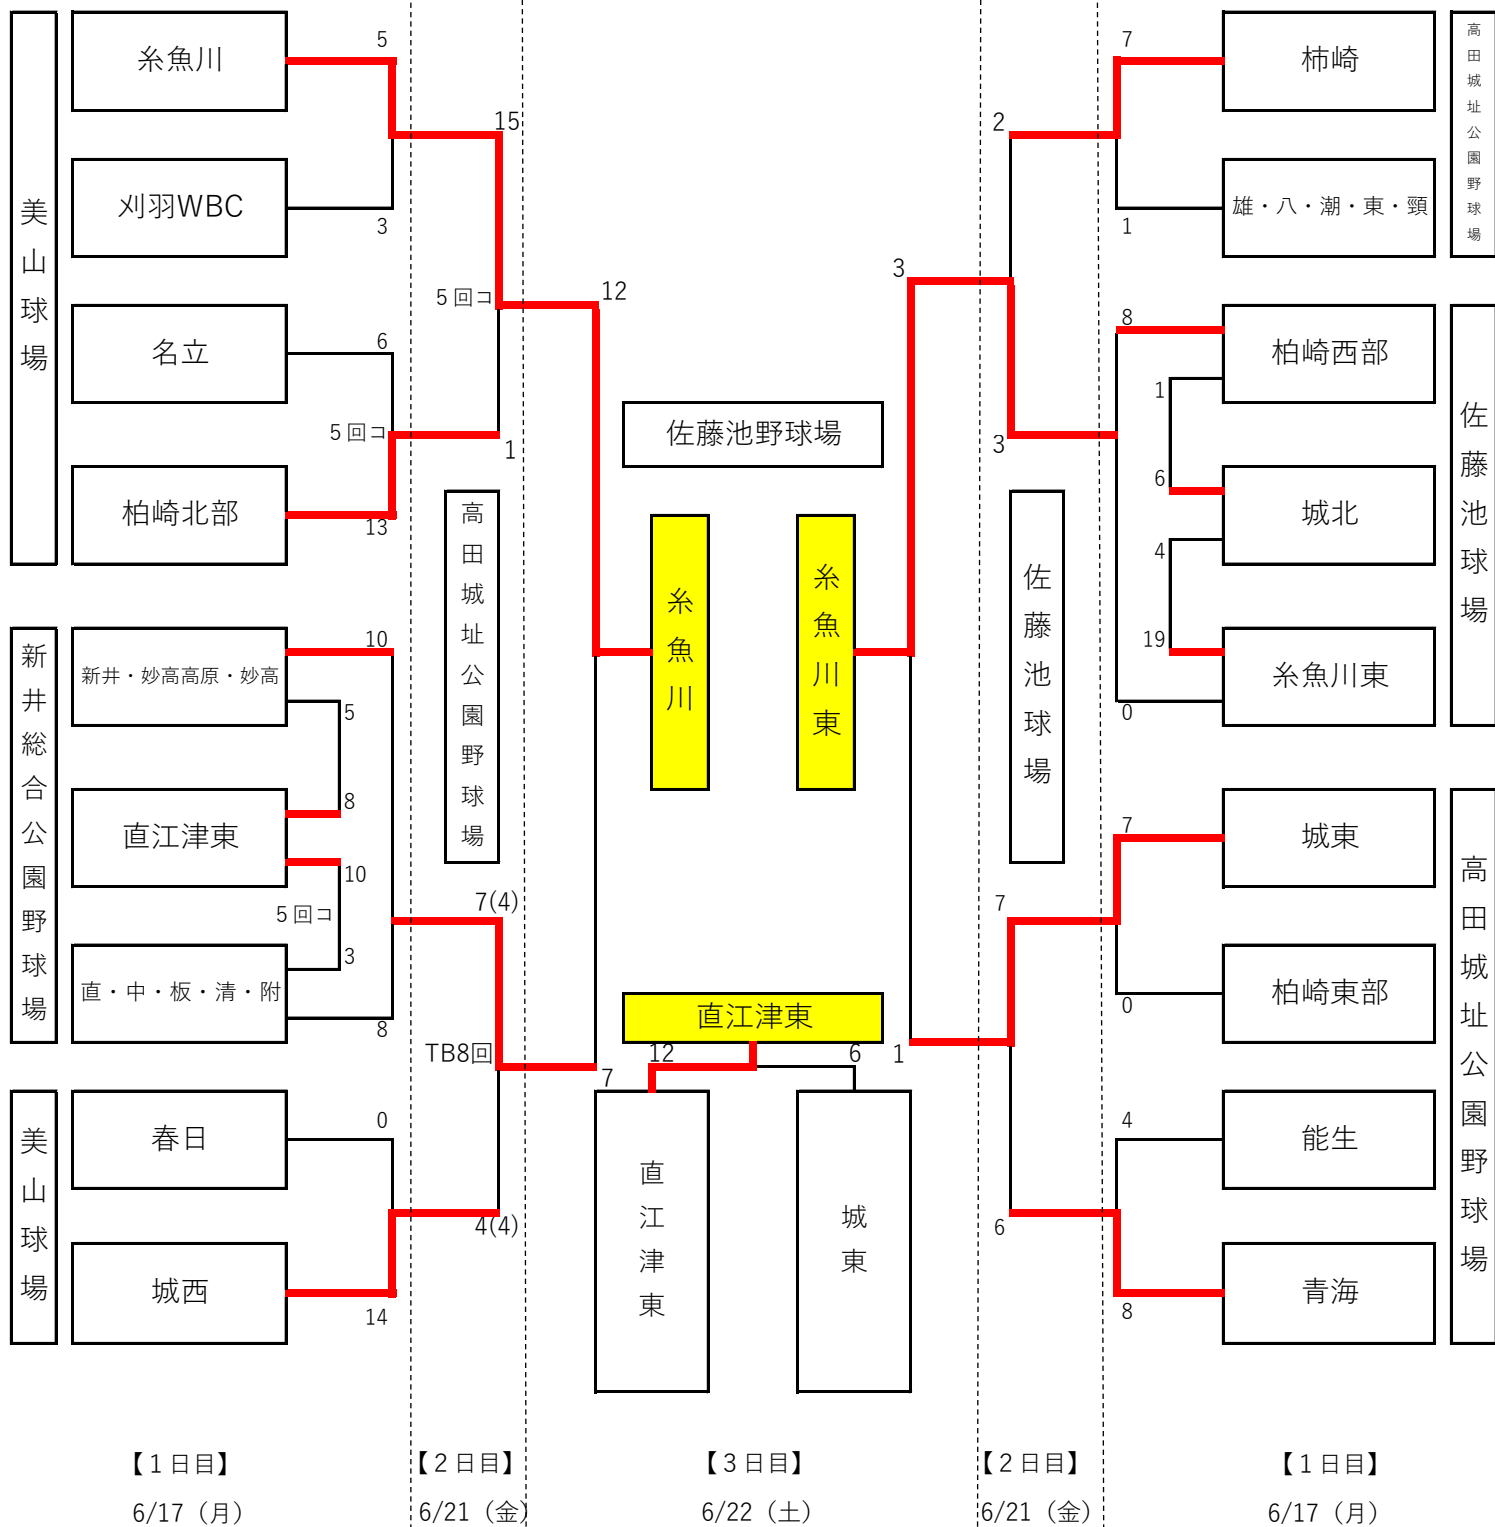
美山球場

糸魚川 5
刈羽WBC 3
15
5回コ
12
名立 6
5回コ
1
柏崎北部 13

新井総合公園野球場

新井・妙高高原・妙高 10
5
直江津東 8
10
5回コ
7(4)
直・中・板・清・附 3
8
TB8回

美山球場

春日 0
城西 14
4(4)

高田城址公園野球場

佐藤池野球場

糸魚川

糸魚川東

直江津東
12
6
7
1

直江津東

城東

高田城址公園野球場

柿崎 7
雄・八・潮・東・頸 1
2
3
3

佐藤池球場

柏崎西部 8
1
城北 6
4
糸魚川東 19
0

佐藤池球場

高田城址公園野球場

城東 7
7
柏崎東部 0
能生 4
6
青海 8

【1日目】
6/17（月）

【2日目】
6/21（金）

【3日目】
6/22（土）

【2日目】
6/21（金）

【1日目】
6/17（月）